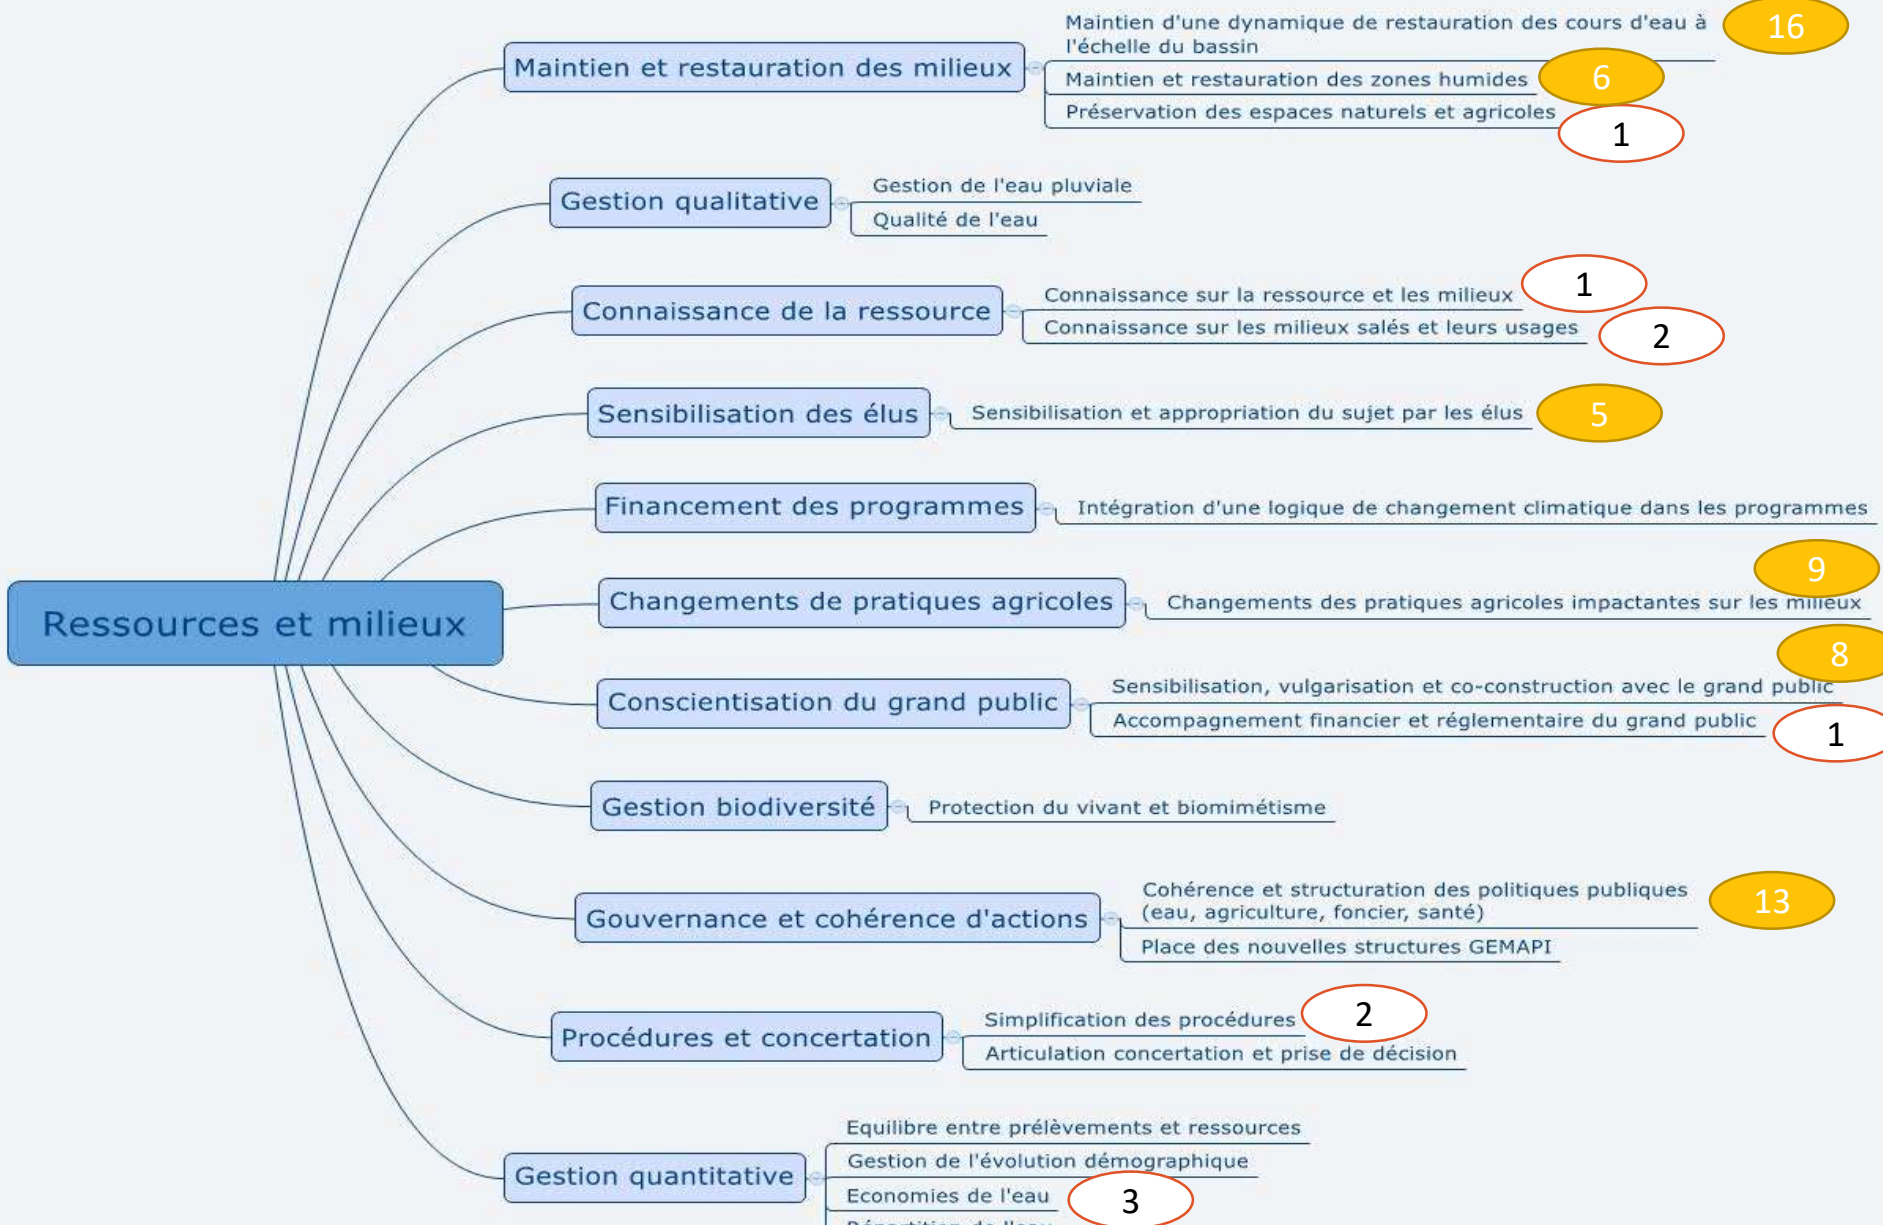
Ressources et milieux

Maintien et restauration des milieux

Maintien d'une dynamique de restauration des cours d'eau à l'échelle du bassin 16

Maintien et restauration des zones humides 6

Préservation des espaces naturels et agricoles 1

Gestion qualitative

Gestion de l'eau pluviale

Qualité de l'eau

Connaissance de la ressource

Connaissance sur la ressource et les milieux 1

Connaissance sur les milieux salés et leurs usages 2

Sensibilisation des élus

Sensibilisation et appropriation du sujet par les élus 5

Financement des programmes

Intégration d'une logique de changement climatique dans les programmes

Changements de pratiques agricoles

Changements des pratiques agricoles impactantes sur les milieux 9

Conscientisation du grand public

Sensibilisation, vulgarisation et co-construction avec le grand public 8

Accompagnement financier et réglementaire du grand public 1

Gestion biodiversité

Protection du vivant et biomimétisme

Gouvernance et cohérence d'actions

Cohérence et structuration des politiques publiques (eau, agriculture, foncier, santé) 13

Place des nouvelles structures GEMAPI

Procédures et concertation

Simplification des procédures 2

Articulation concertation et prise de décision

Gestion quantitative

Equilibre entre prélèvements et ressources

Gestion de l'évolution démographique

Economies de l'eau 3

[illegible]